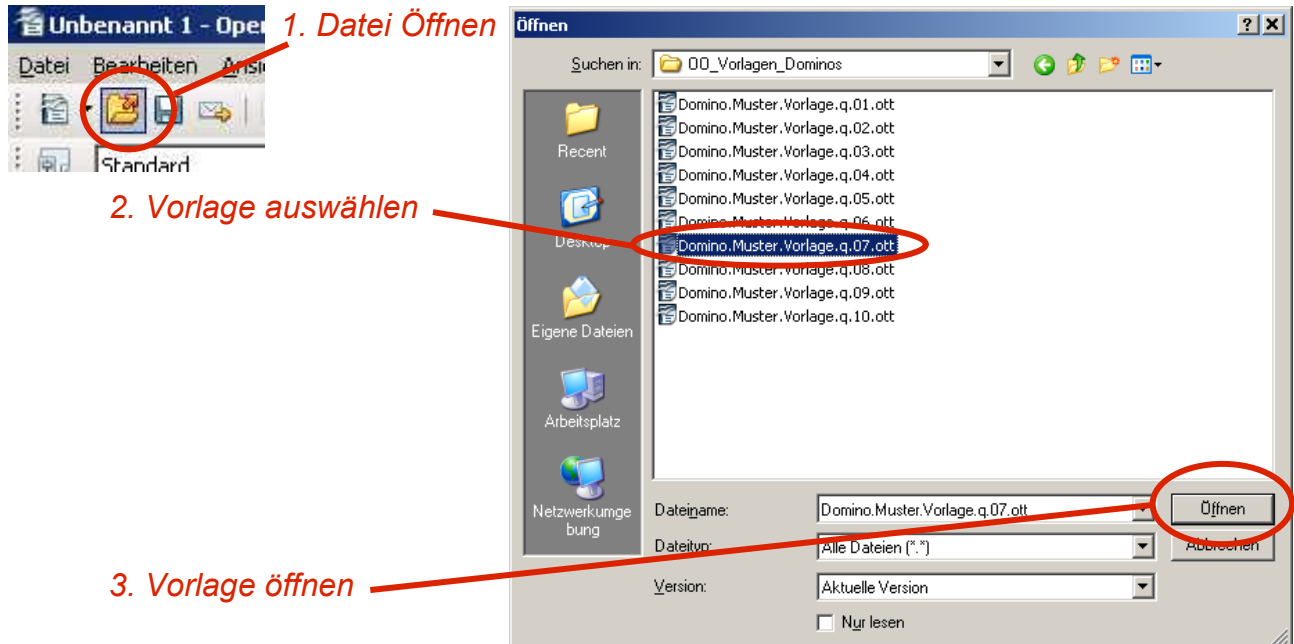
Unbenannt 1 - Ope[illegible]

Datei Bearbeiten Ansi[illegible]

Standard

1. Datei Öffnen

2. Vorlage auswählen

3. Vorlage öffnen

Öffnen

?

X

Suchen in: OO_Vorlagen_Dominos

Recent

Desktop

Eigene Dateien

Arbeitsplatz

Netzwerkumgebung

Domino.Muster.Vorlage.q.01.ott
Domino.Muster.Vorlage.q.02.ott
Domino.Muster.Vorlage.q.03.ott
Domino.Muster.Vorlage.q.04.ott
Domino.Muster.Vorlage.q.05.ott
Domino.Muster.Vorlage.q.06.ott
Domino.Muster.Vorlage.q.07.ott
Domino.Muster.Vorlage.q.08.ott
Domino.Muster.Vorlage.q.09.ott
Domino.Muster.Vorlage.q.10.ott

Dateiname: Domino.Muster.Vorlage.q.07.ott

Öffnen

Dateityp: Alle Dateien (*.*)

Abbrechen

Version: Aktuelle Version

Nur lesen